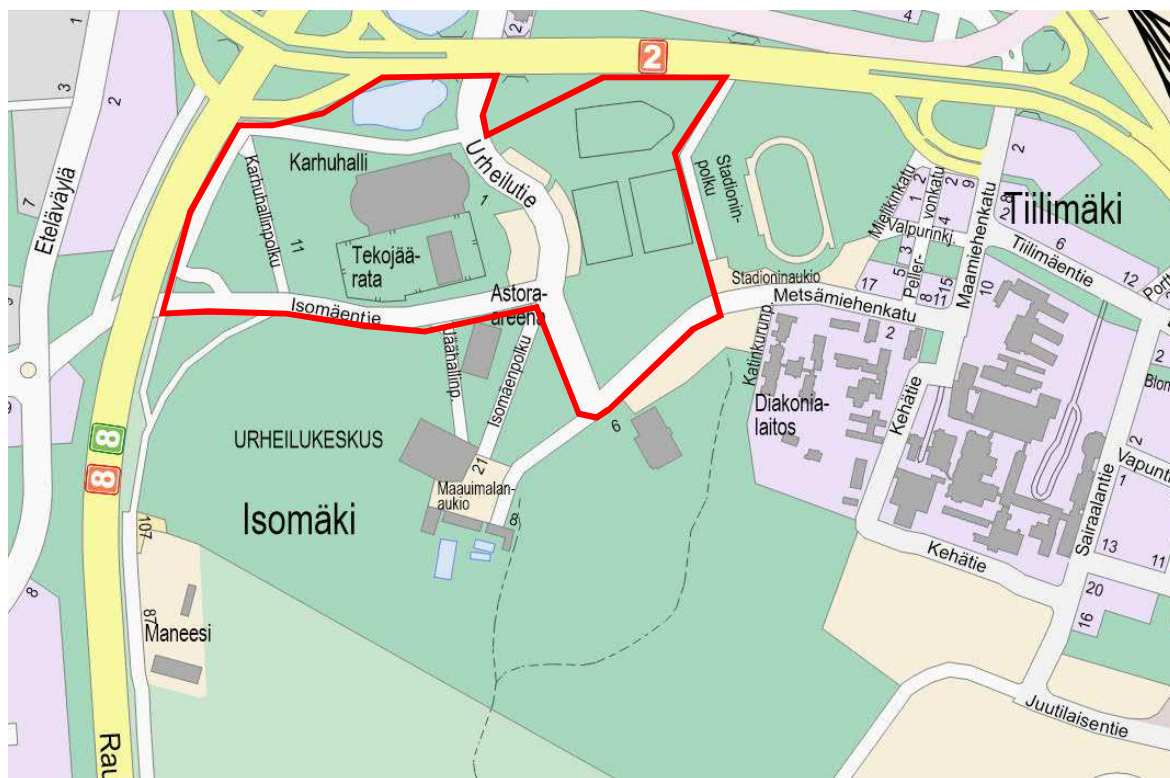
2
4
2
3
2
7
Eteläväylä
Karhuhalli
Urheilutie
Karhuhallinpolku
11
1
Tekojäärata
Stadioninpolku
Tiilimäki
Mielikinkatu
Valpurinkatu
Peltervonkatu
Maamiehenkatu
Tiilimäentie
6
12
Stadioninaukio
Metsämiehenkatu
17
Isomäentie
Astoraareena
Jäähallinp.
Isomäenpolku
Katinkurunp.
Diakonialaitos
Kehätie
6
URHEILUKESKUS
21
Maauimalanaukio
8
Isomäki
107
8
8
87
Maneesi
8
Kehätie
Sairaalantie
13
11
20
16
Juutilaisentie
Rau
1
2
10
2
Vapunt
Blom
Portt
2
8
9
4
1
3
5
8
11
15
2
1
2